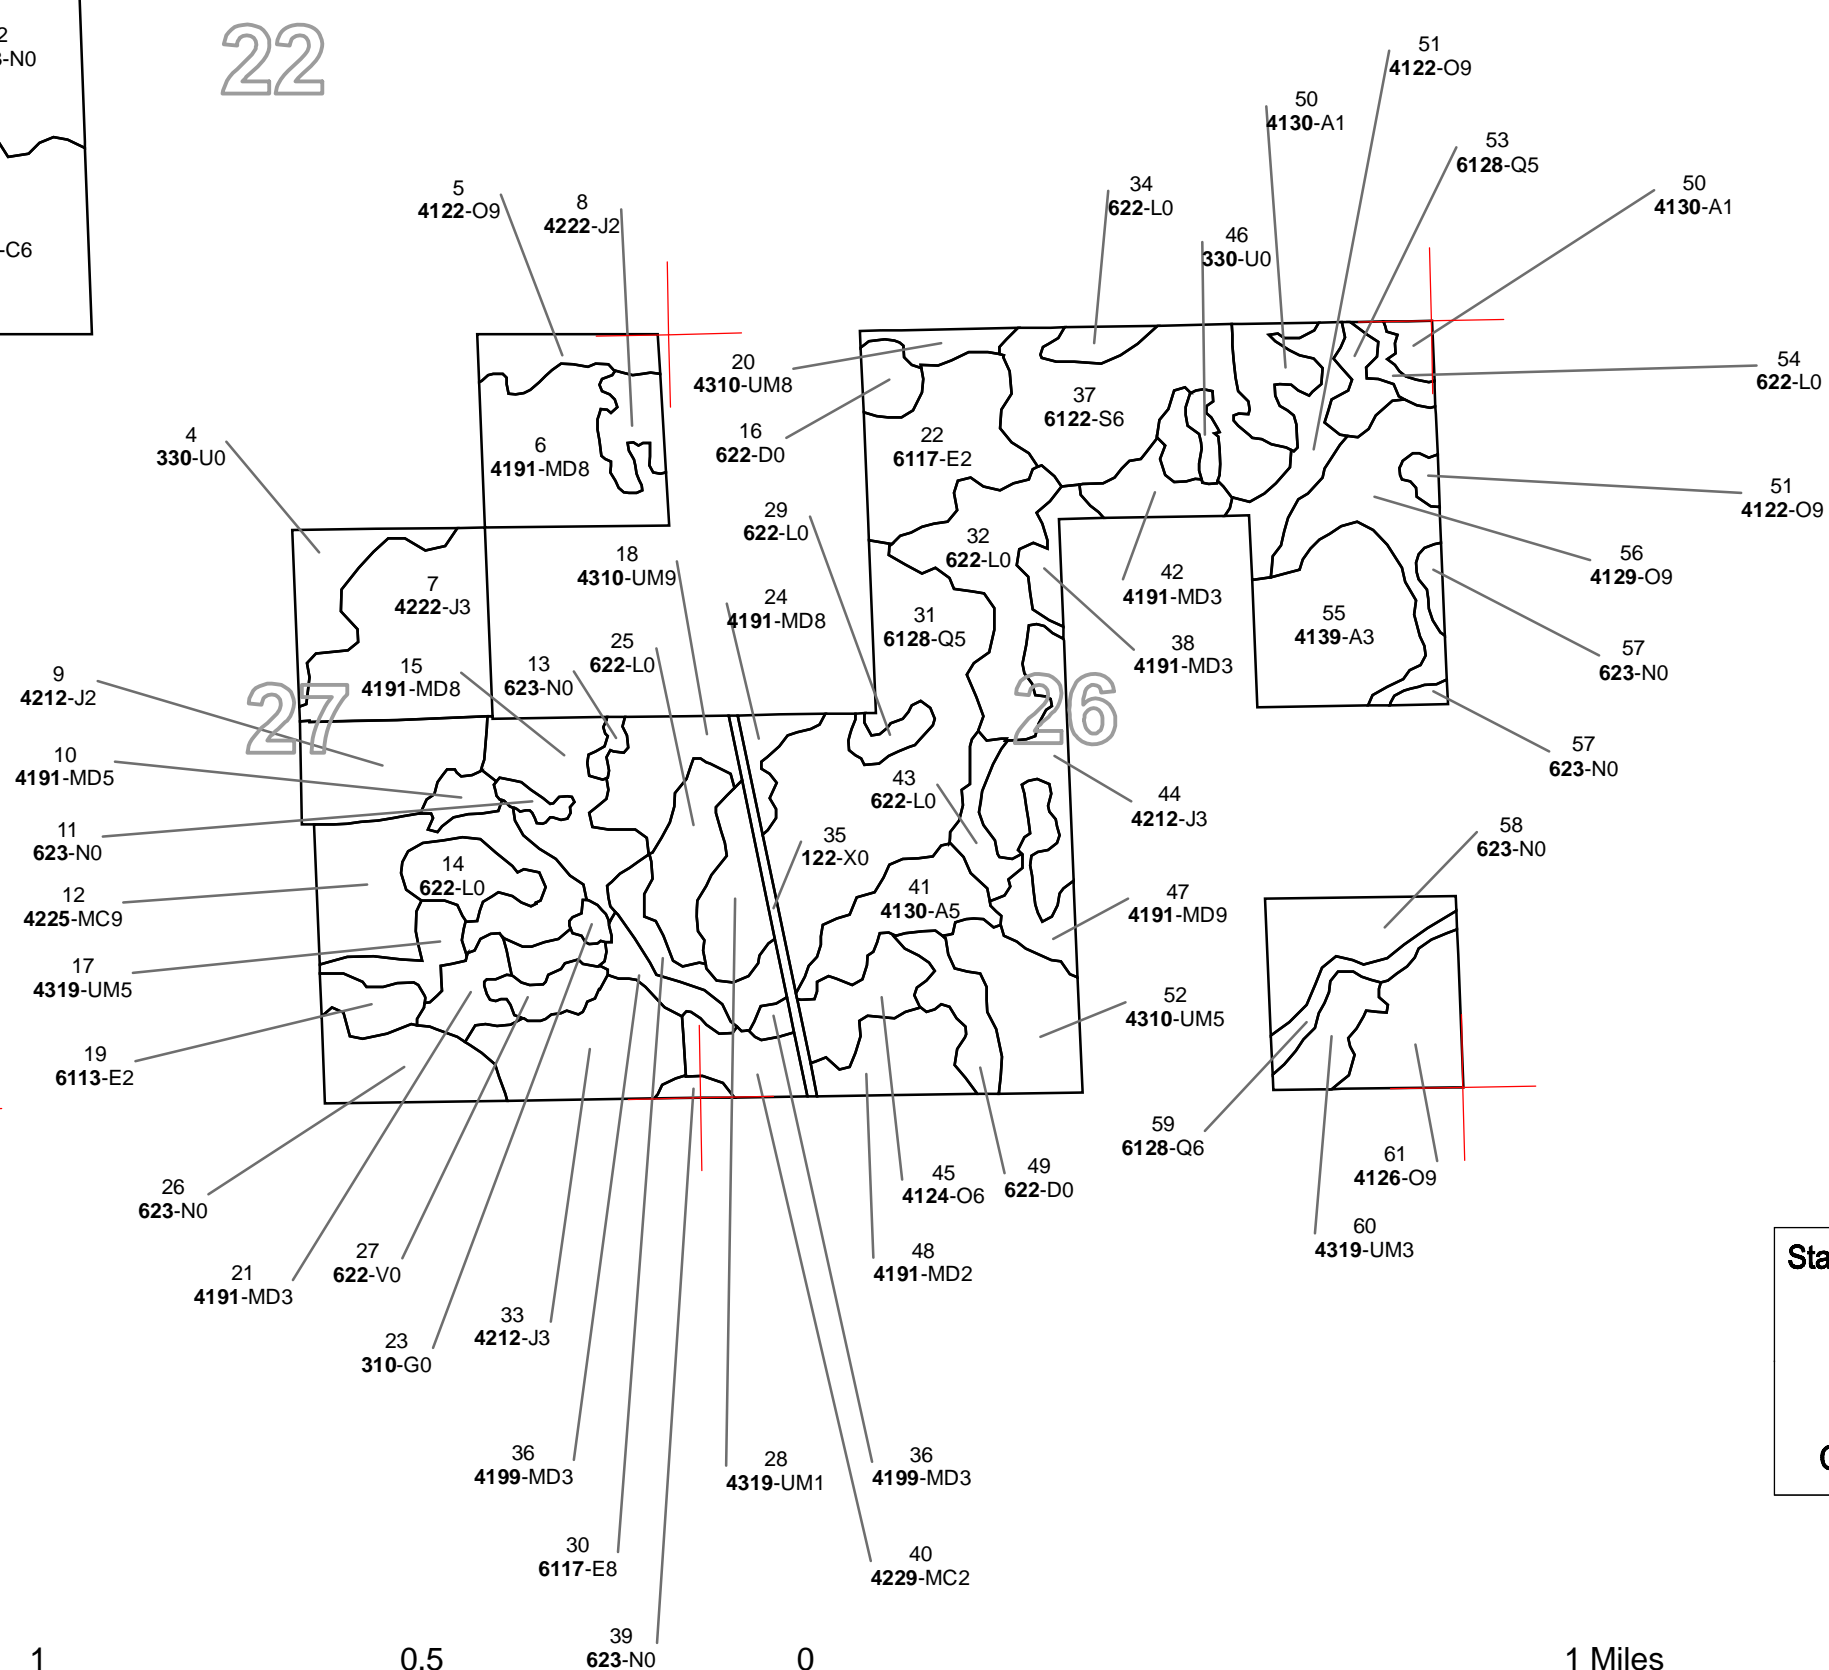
2
-N0

-C6

22

5
4122-O9

8
4222-J2

51
4122-O9

50
4130-A1

53
6128-Q5

34
622-L0

46
330-U0

50
4130-A1

20
4310-UM8

16
622-D0

37
6122-S6

22
6117-E2

54
622-L0

4
330-U0

6
4191-MD8

29
622-L0

51
4122-O9

32
622-L0

56
4129-O9

7
4222-J3

18
4310-UM9

42
4191-MD3

24
4191-MD8

31
6128-Q5

55
4139-A3

25
622-L0

38
4191-MD3

57
623-N0

9
4212-J2

15
4191-MD8

13
623-N0

27

26

10
4191-MD5

43
622-L0

44
4212-J3

57
623-N0

11
623-N0

35
122-X0

58
623-N0

14
622-L0

12
4225-MC9

41
4130-A5

47
4191-MD9

17
4319-UM5

52
4310-UM5

19
6113-E2

59
6128-Q6

26
623-N0

45
4124-O6

49
622-D0

61
4126-O9

27
622-V0

21
4191-MD3

48
4191-MD2

60
4319-UM3

Sta

33
4212-J3

23
310-G0

36
4199-MD3

28
4319-UM1

36
4199-MD3

30
6117-E8

40
4229-MC2

39
623-N0

1 0.5 0 1 Miles